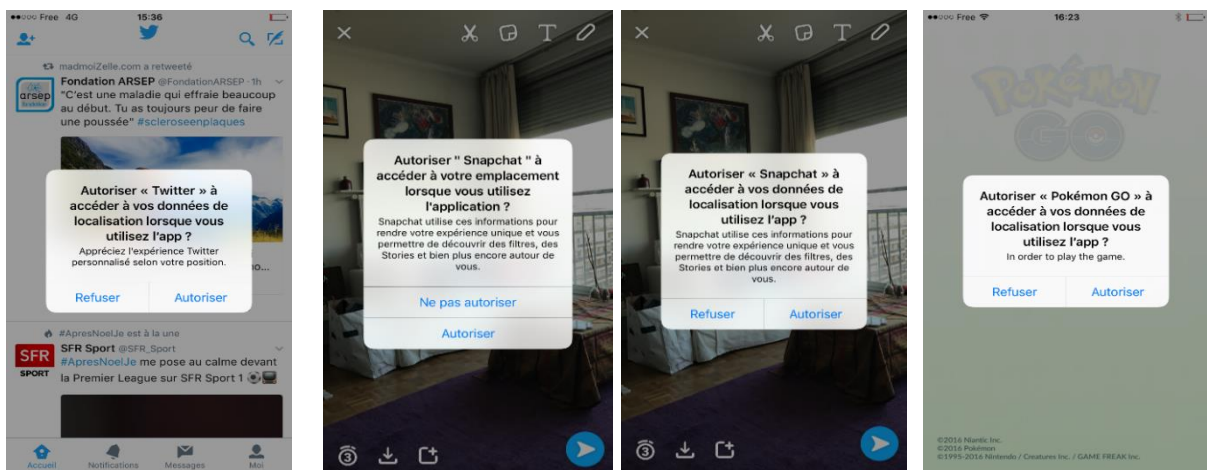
●●○○○ Free 4G 15:36

madmoiZelle.com a retweeté

Fondation ARSEP @FondationARSEP · 1h

arsep

"C'est une maladie qui effraie beaucoup au début. Tu as toujours peur de faire une poussée" #scleroseenplaques

Autoriser « Twitter » à accéder à vos données de localisation lorsque vous utilisez l'app ?

Appréciez l'expérience Twitter personnalisé selon votre position.

Refuser Autoriser

#ApresNoelJe est à la une

SFR Sport @SFR_Sport

SFR SPORT

#ApresNoelJe me pose au calme devant la Premier League sur SFR Sport 1

Accueil Notifications Messages Moi

Autoriser " Snapchat " à accéder à votre emplacement lorsque vous utilisez l'application ?

Snapchat utilise ces informations pour rendre votre expérience unique et vous permettre de découvrir des filtres, des Stories et bien plus encore autour de vous.

Ne pas autoriser

Autoriser

Autoriser « Snapchat » à accéder à vos données de localisation lorsque vous utilisez l'app ?

Snapchat utilise ces informations pour rendre votre expérience unique et vous permettre de découvrir des filtres, des Stories et bien plus encore autour de vous.

Refuser Autoriser

●●○○○ Free 16:23

Pokémon GO

Autoriser « Pokémon GO » à accéder à vos données de localisation lorsque vous utilisez l'app ?

In order to play the game.

Refuser Autoriser

©2016 Niantic Inc.
©2016 Pokémon
©1995-2016 Nintendo / Creatures Inc. / GAME FREAK Inc.